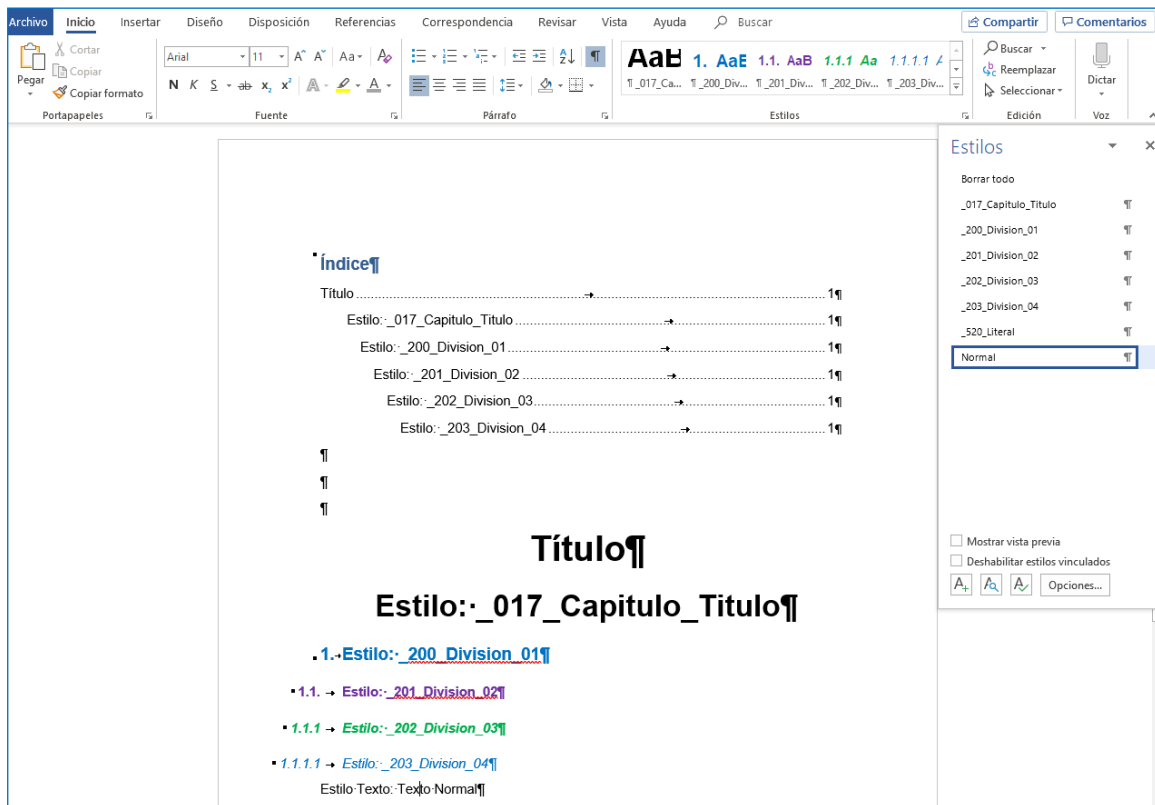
Archivo Inicio Insertar Diseño Disposición Referencias Correspondencia Revisar Vista Ayuda Buscar

Compartir Comentarios

Pegar Cortar Copiar Copiar formato
Portapapeles

Arial 11 A A Aa
N K S ab $x_2$ $x^2$ A A
Fuente

Párrafo

AaB 1. AaE 1.1. AaB 1.1.1 Aa 1.1.1.1 A
¶ _017_Ca... ¶ _200_Div... ¶ _201_Div... ¶ _202_Div... ¶ _203_Div...
Estilos

Buscar
Reemplazar
Seleccionar
Edición

Dictar
Voz

Índice¶

Título ........................................→........................................1¶
Estilo:·_017_Capitulo_Titulo ........................→........................1¶
Estilo:·_200_Division_01........................→........................1¶
Estilo:·_201_Division_02 ........................→........................1¶
Estilo:·_202_Division_03........................→........................1¶
Estilo:·_203_Division_04 ........................→........................1¶
¶
¶
¶

Título¶

Estilo:·_017_Capitulo_Titulo¶

1.→Estilo:·_200_Division_01¶

1.1. → Estilo:·_201_Division_02¶

1.1.1 → Estilo:·_202_Division_03¶

1.1.1.1 → Estilo:·_203_Division_04¶

Estilo·Texto:·Texto·Normal¶

Estilos

Borrar todo
_017_Capitulo_Titulo ¶
_200_Division_01 ¶
_201_Division_02 ¶
_202_Division_03 ¶
_203_Division_04 ¶
_520_Literal ¶
Normal ¶

Mostrar vista previa
Deshabilitar estilos vinculados
Opciones...